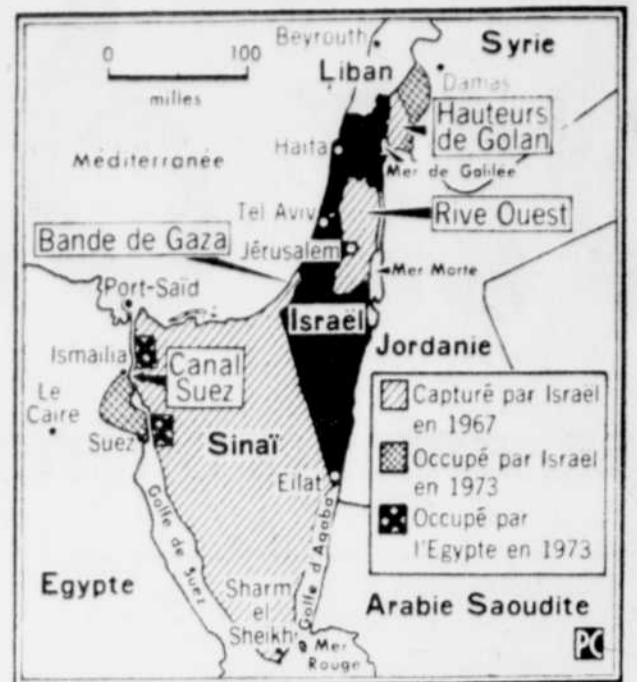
0 100
milles

Beyrouth
Syrie
Liban
Damas
Hauteurs de Golan
Méditerranée
Haifa
Mer de Galilée
Tel Aviv
Rive Ouest
Bande de Gaza
Jérusalem
Mer Morte
Port-Saïd
Israël
Ismailia
Canal Suez
Jordanie
Le Caire
Suez
Sinaï
Capturé par Israël en 1967
Occupé par Israël en 1973
Occupé par l'Egypte en 1973
Eilat
Golfe de Suez
Golfe d'Agaba
Egypte
Sharm el Sheikh
Mer Rouge
Arabie Saoudite
PC